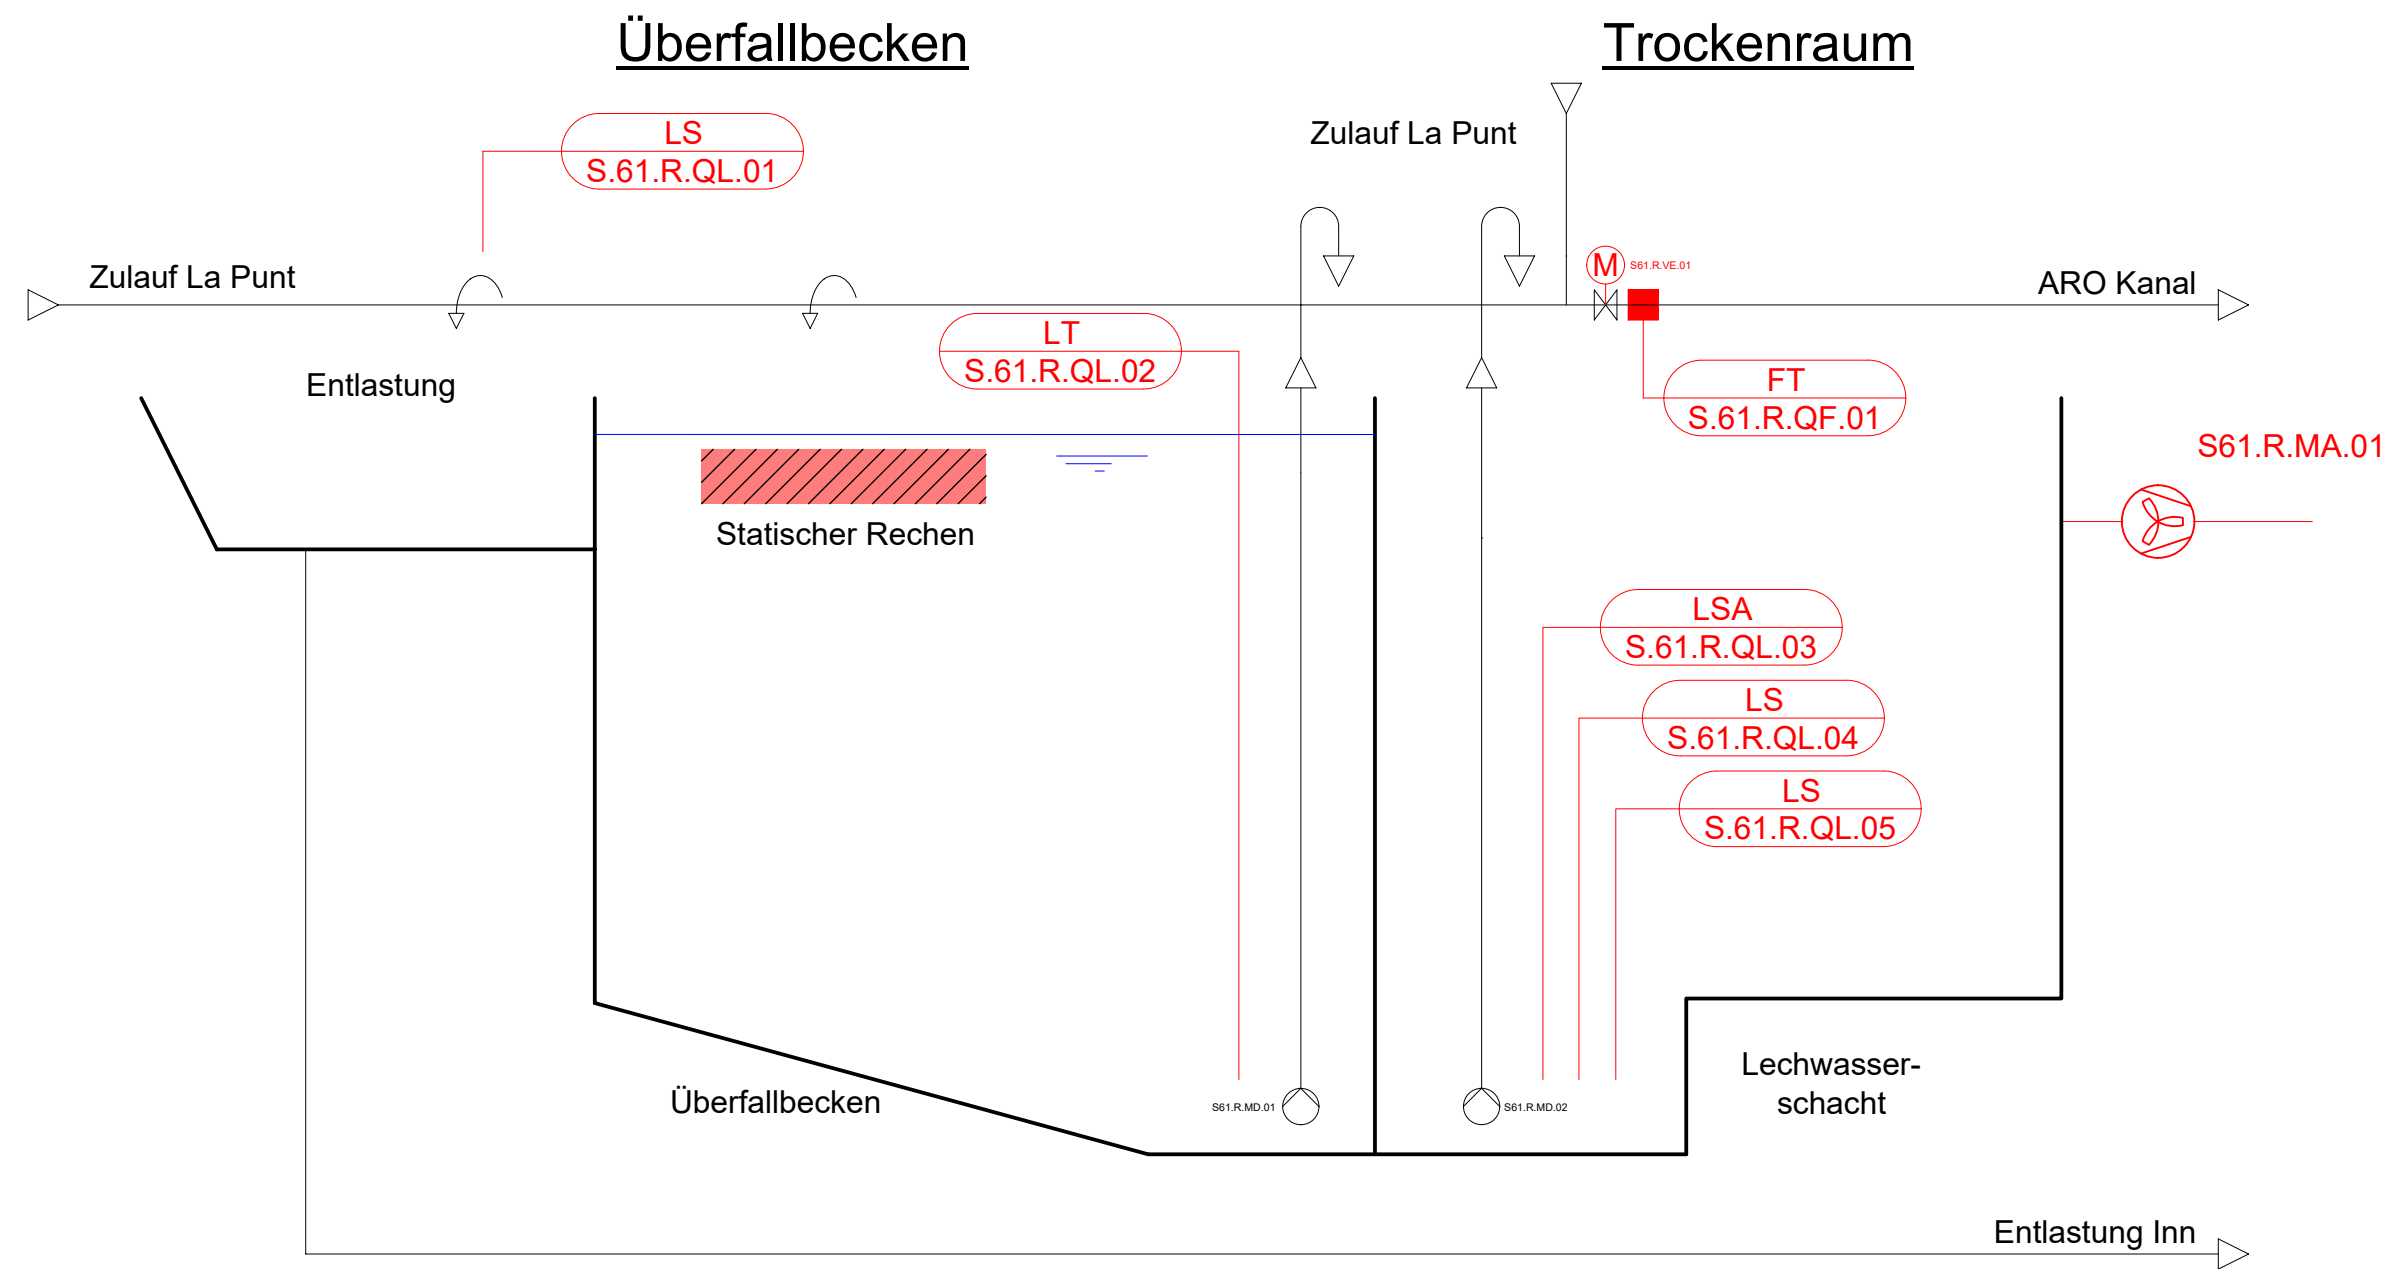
Überfallbecken

Trockenraum

LS
S.61.R.QL.01

Zulauf La Punt

Zulauf La Punt

M
S61.R.VE.01

ARO Kanal

LT
S.61.R.QL.02

Entlastung

FT
S.61.R.QF.01

S61.R.MA.01

Statischer Rechen

LSA
S.61.R.QL.03

LS
S.61.R.QL.04

LS
S.61.R.QL.05

Lechwasserschacht

Überfallbecken

S61.R.MD.01

S61.R.MD.02

Entlastung Inn